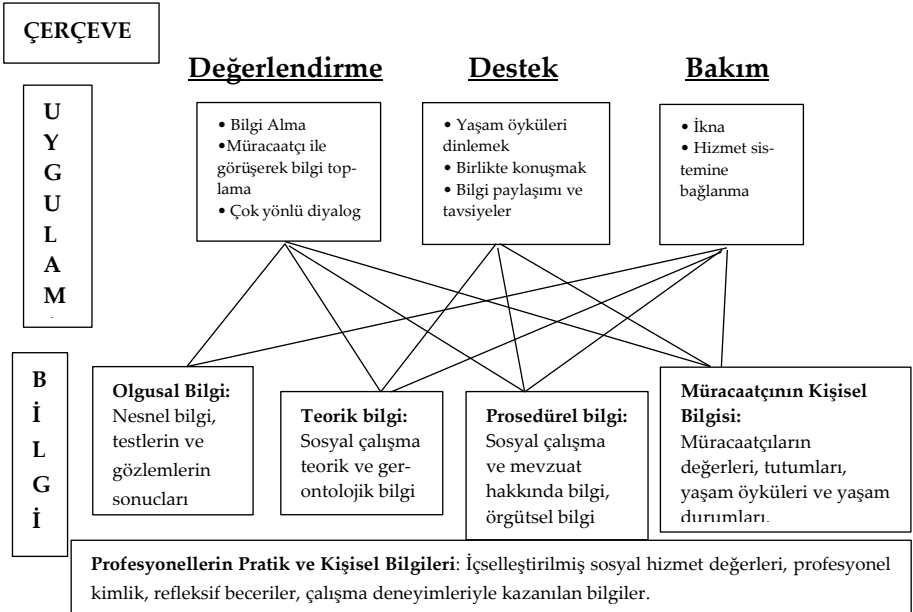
ÇERÇEVE

U Y G U L A M

Değerlendirme

Destek

Bakım

• Bilgi Alma
•Müracaatçı ile görüşerek bilgi toplama
• Çok yönlü diyalog

• Yaşam öyküleri dinlemek
• Birlikte konuşmak
• Bilgi paylaşımı ve tavsiyeler

• İkna
• Hizmet sistemine bağlanma

B İ L G İ

Olgusal Bilgi: Nesnel bilgi, testlerin ve gözlemlerin sonucları

Teorik bilgi: Sosyal çalışma teorik ve gerontolojik bilgi

Prosedürel bilgi: Sosyal çalışma ve mevzuat hakkında bilgi, örgütsel bilgi

Müracaatçının Kişisel Bilgisi: Müracaatçıların değerleri, tutumları, yaşam öyküleri ve yaşam durumları.

Profesyonellerin Pratik ve Kişisel Bilgileri: İçselleştirilmiş sosyal hizmet değerleri, profesyonel kimlik, refleksif beceriler, çalışma deneyimleriyle kazanılan bilgiler.